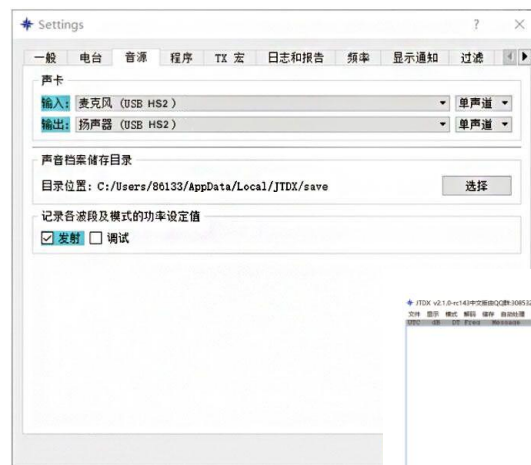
Settings ? ×

一般 电台 音源 程序 TX 宏 日志和报告 频率 显示通知 过滤

声卡

输入: 麦克风 (USB HS2) 单声道

输出: 扬声器 (USB HS2) 单声道

声音档案储存目录

目录位置: C:/Users/86133/AppData/Local/JTDX/save 选择

记录各波段及模式的功率设定值

☑ 发射 ☐ 调试

JTDX v2.1.0-rc143中文版QQ群:30853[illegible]

文件 显示 模式 解码 储存 自动处理

UTC dB DT Freq Message